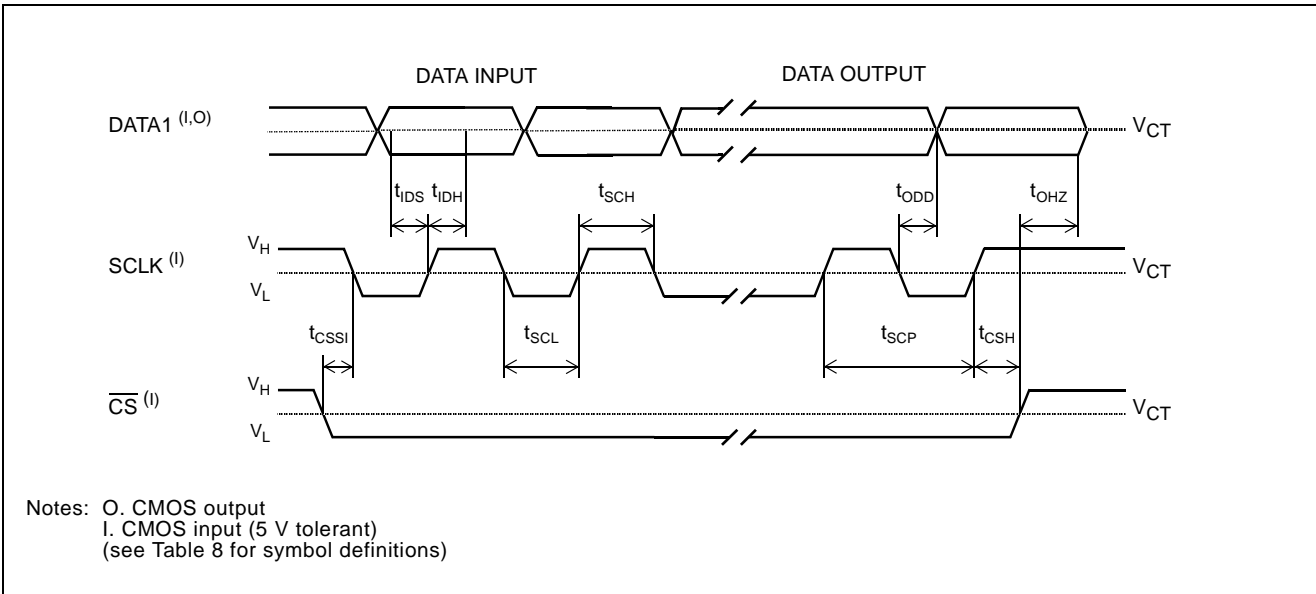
DATA INPUT

DATA OUTPUT

DATA1 $^{(I,O)}$

$V_{CT}$

$t_{IDS}$ $t_{IDH}$

$t_{SCH}$

$t_{ODD}$

$t_{OHZ}$

$V_H$

SCLK $^{(I)}$

$V_L$

$V_{CT}$

$t_{CSSI}$

$t_{SCL}$

$t_{SCP}$

$t_{CSH}$

$V_H$

$\overline{CS}$ $^{(I)}$

$V_L$

$V_{CT}$

Notes: O. CMOS output
I. CMOS input (5 V tolerant)
(see Table 8 for symbol definitions)